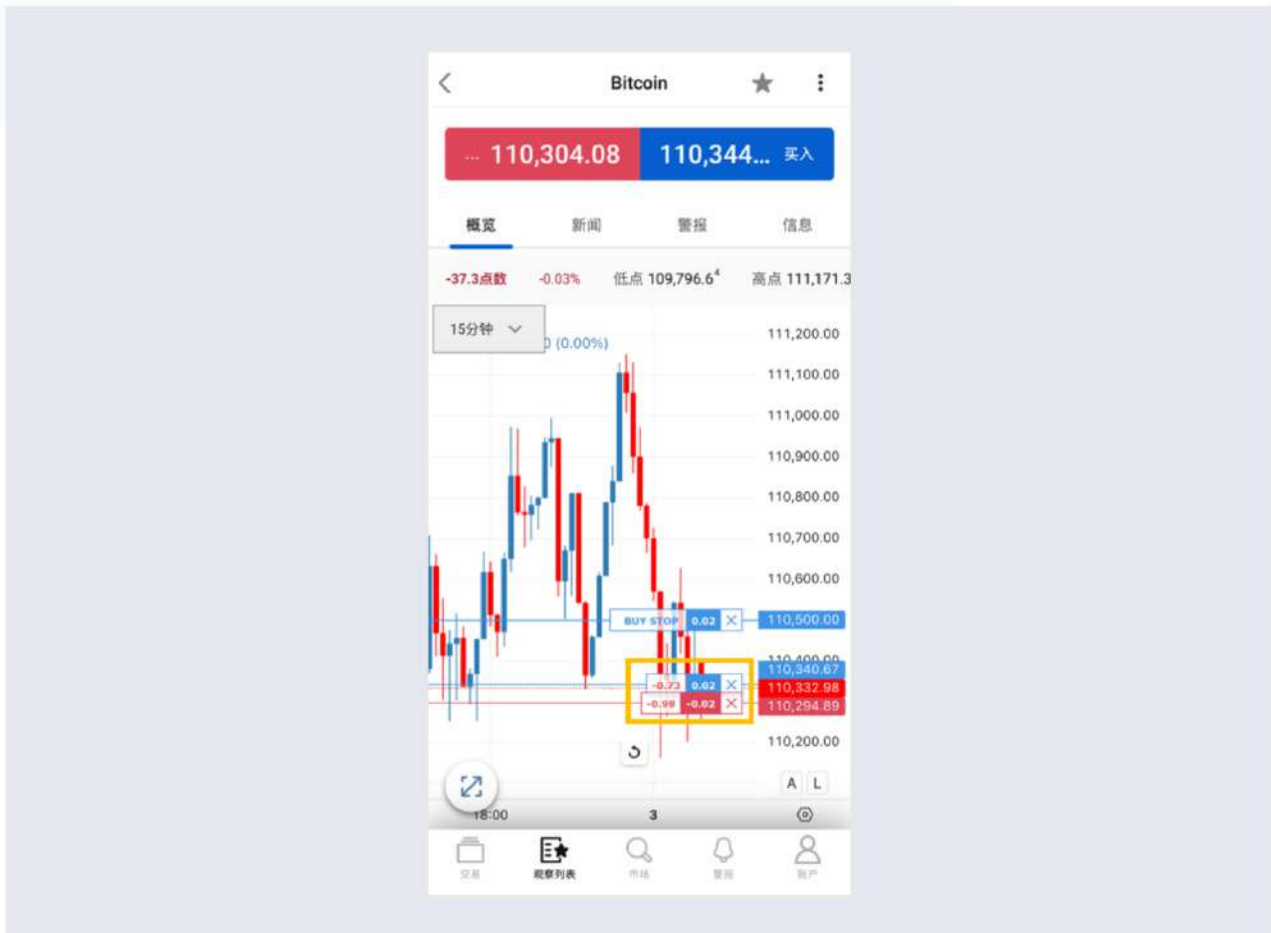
Bitcoin

... 110,304.08
110,344... 买入

概览
新闻
警报
信息

-37.3点数 -0.03% 低点 109,796.6⁴ 高点 111,171.3

15分钟

0 (0.00%)

111,200.00
111,100.00
111,000.00
110,900.00
110,800.00
110,700.00
110,600.00
BUY STOP 0.02
110,500.00
110,400.00
110,340.67
-0.73 0.02
110,332.98
-0.99 -0.02
110,294.89
110,200.00

A L

18:00
3

交易
观察列表
市场
警报
账户